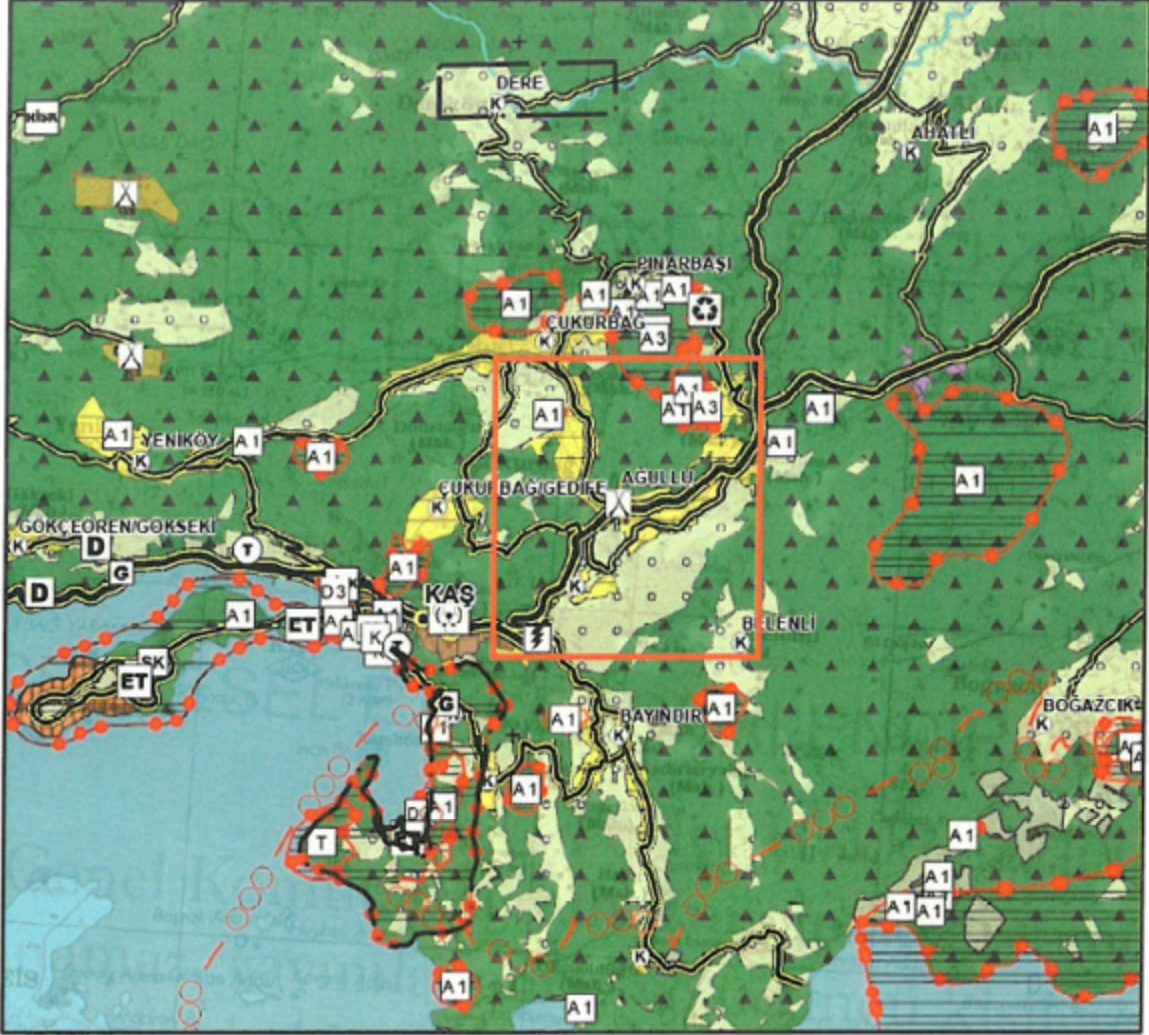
DERE
K
AHATLI
K
A1
PINARBAŞI
K
A1
A1
A1
A1
ÇUKURBAĞ
K
A3
A1
A1
AT
A3
A1
A1
A1
YENİKÖY
K
A1
A1
A1
ÇUKURBAĞ GEDİFE
K
AĞULLU
GÖKÇEÖREN/GÖKSEKİ
K
D
T
G
A1
D
D3
K
KAŞ
A1
ET
A
K
ET
SK
K
BELENLİ
K
G
A1
BAYINDIR
K
A1
BOĞAZCIK
K
A1
D
A1
T
A1
A1
A1
A1
A1
K
A1
A1